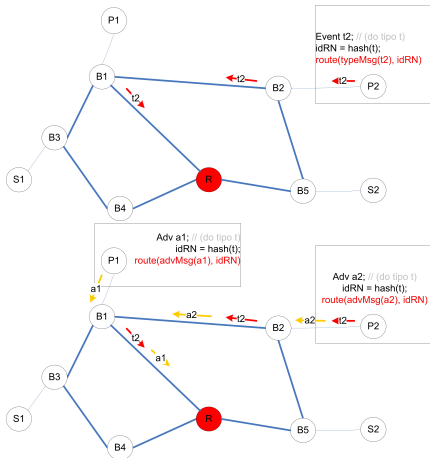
P1

B1

t2

B3

S1

B4

R

B5

S2

B2

t2

t2

P2

Event t2; // (do tipo t)
idRN = hash(t);
route(typeMsg(t2), idRN)

Adv a1; // (do tipo t)
idRN = hash(t);
route(advMsg(a1), idRN)

P1

a1

B1

t2

a1

a2

t2

B2

a2

t2

P2

Adv a2; // (do tipo t)
idRN = hash(t);
route(advMsg(a2), idRN)

B3

S1

B4

R

B5

S2